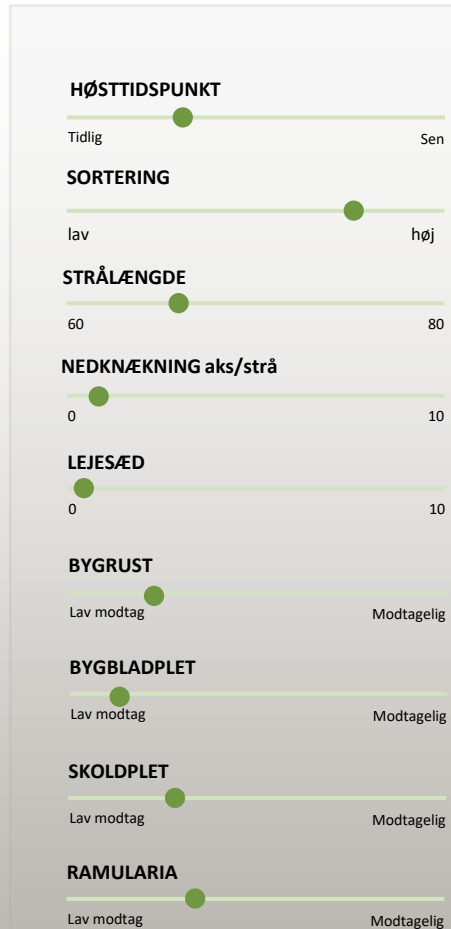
HØSTTIDSPUNKT

Tidlig Sen

SORTERING

lav høj

STRÅLÆNGDE

60 80

NEDKNÆKNING aks/strå

0 10

LEJESÆD

0 10

BYGRUST

Lav modtag Modtagelig

BYGBLADPLET

Lav modtag Modtagelig

SKOLDPLET

Lav modtag Modtagelig

RAMULARIA

Lav modtag Modtagelig